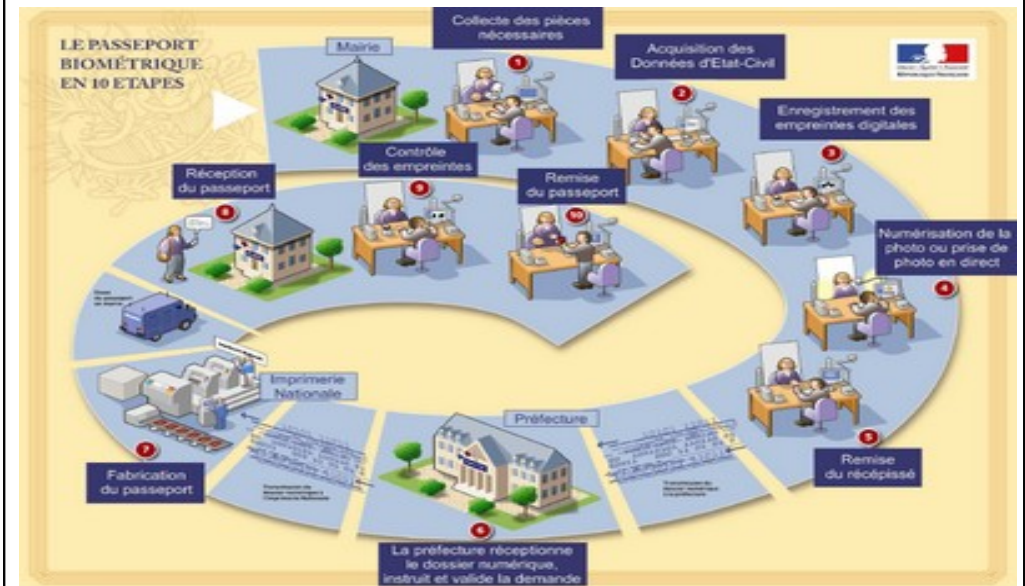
LE PASSEPORT BIOMÉTRIQUE EN 10 ETAPES

Mairie

Collecte des pièces nécessaires

1

Acquisition des Données d'Etat-Civil

2

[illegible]

Enregistrement des empreintes digitales

3

Numérisation de la photo ou prise de photo en direct

4

Remise du récépissé

5

Préfecture

6

La préfecture réceptionne le dossier numérique, instruit et valide la demande

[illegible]

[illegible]

Imprimerie Nationale

7

Fabrication du passeport

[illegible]

Réception du passeport

8

Contrôle des empreintes

9

Remise du passeport

10